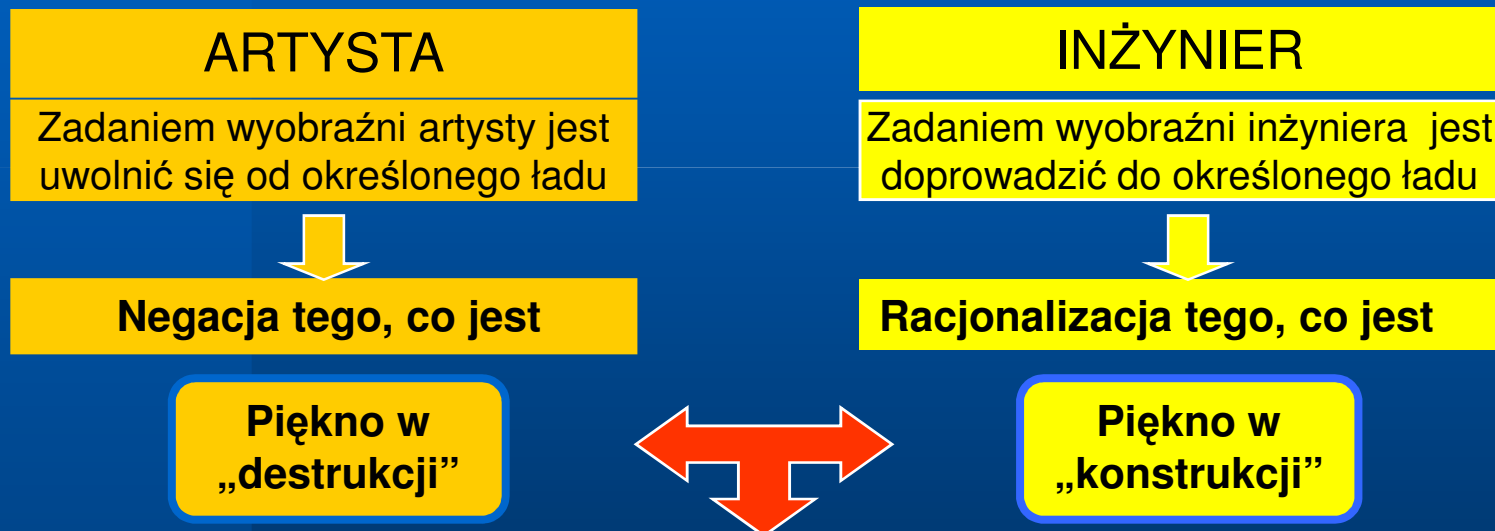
ARTYSTA

Zadaniem wyobraźni artysty jest uwolnić się od określonego ładu

Negacja tego, co jest

Piękno w „destrukcji"

INŻYNIER

Zadaniem wyobraźni inżyniera jest doprowadzić do określonego ładu

Racjonalizacja tego, co jest

Piękno w „konstrukcji"